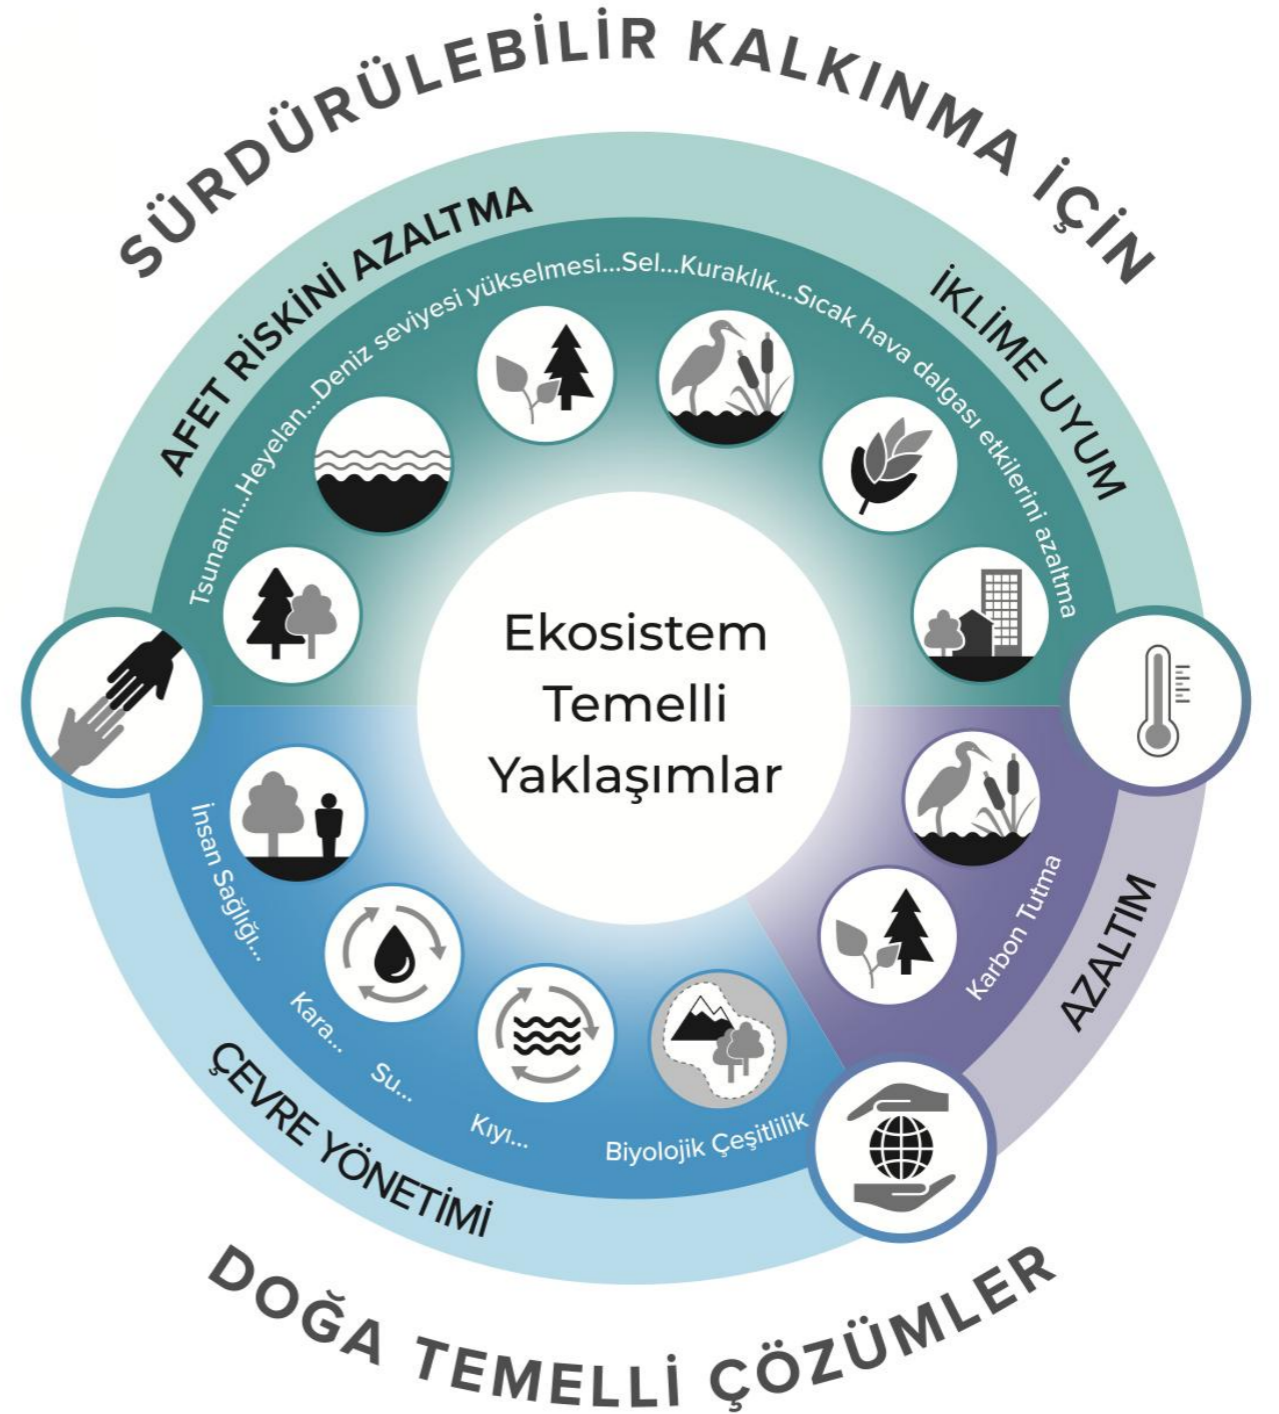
SÜRDÜRÜLEBİLİR KALKINMA İÇİN

AFET RİSKİNİ AZALTMA

İKLİME UYUM

Tsunami...Heyelan...Deniz seviyesi yükselmesi...Sel...Kuraklık...Sıcak hava dalgası etkilerini azaltma

Ekosistem Temelli Yaklaşımlar

İnsan Sağlığı...

Kara...

Su...

Kıyı...

Biyolojik Çeşitlilik

Karbon Tutma

AZALTIM

ÇEVRE YÖNETİMİ

DOĞA TEMELLİ ÇÖZÜMLER